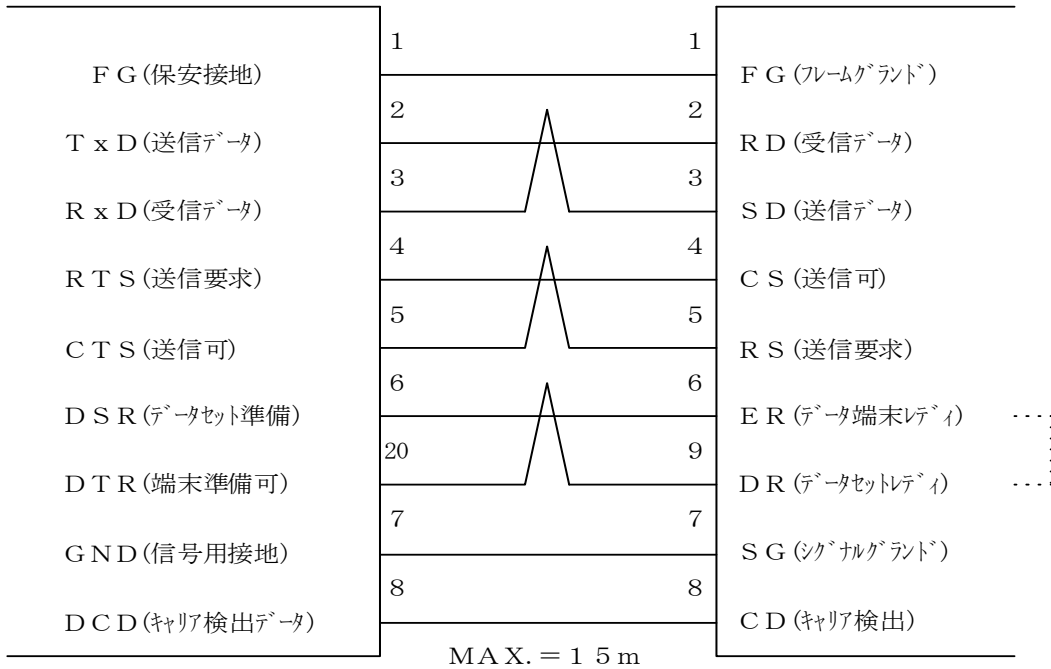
| | 1 | 1 | |
|---|---|---|---|
| ＦＧ(保安接地) | | | ＦＧ(ﾌﾚｰﾑｸﾞﾗﾝﾄﾞ) |
| | 2 | 2 | |
| ＴｘＤ(送信ﾃﾞｰﾀ) | | | ＲＤ(受信ﾃﾞｰﾀ) |
| | 3 | 3 | |
| ＲｘＤ(受信ﾃﾞｰﾀ) | | | ＳＤ(送信ﾃﾞｰﾀ) |
| | 4 | 4 | |
| ＲＴＳ(送信要求) | | | ＣＳ(送信可) |
| | 5 | 5 | |
| ＣＴＳ(送信可) | | | ＲＳ(送信要求) |
| | 6 | 6 | |
| ＤＳＲ(ﾃﾞｰﾀｾｯﾄ準備) | | | ＥＲ(ﾃﾞｰﾀ端末ﾚﾃﾞｨ) |
| | 20 | 9 | |
| ＤＴＲ(端末準備可) | | | ＤＲ(ﾃﾞｰﾀｾｯﾄﾚﾃﾞｨ) |
| | 7 | 7 | |
| ＧＮＤ(信号用接地) | | | ＳＧ(ｼｸﾞﾅﾙｸﾞﾗﾝﾄﾞ) |
| | 8 | 8 | |
| ＤＣＤ(ｷｬﾘｱ検出ﾃﾞｰﾀ) | | | ＣＤ(ｷｬﾘｱ検出) |

ＭＡＸ.＝１５ｍ